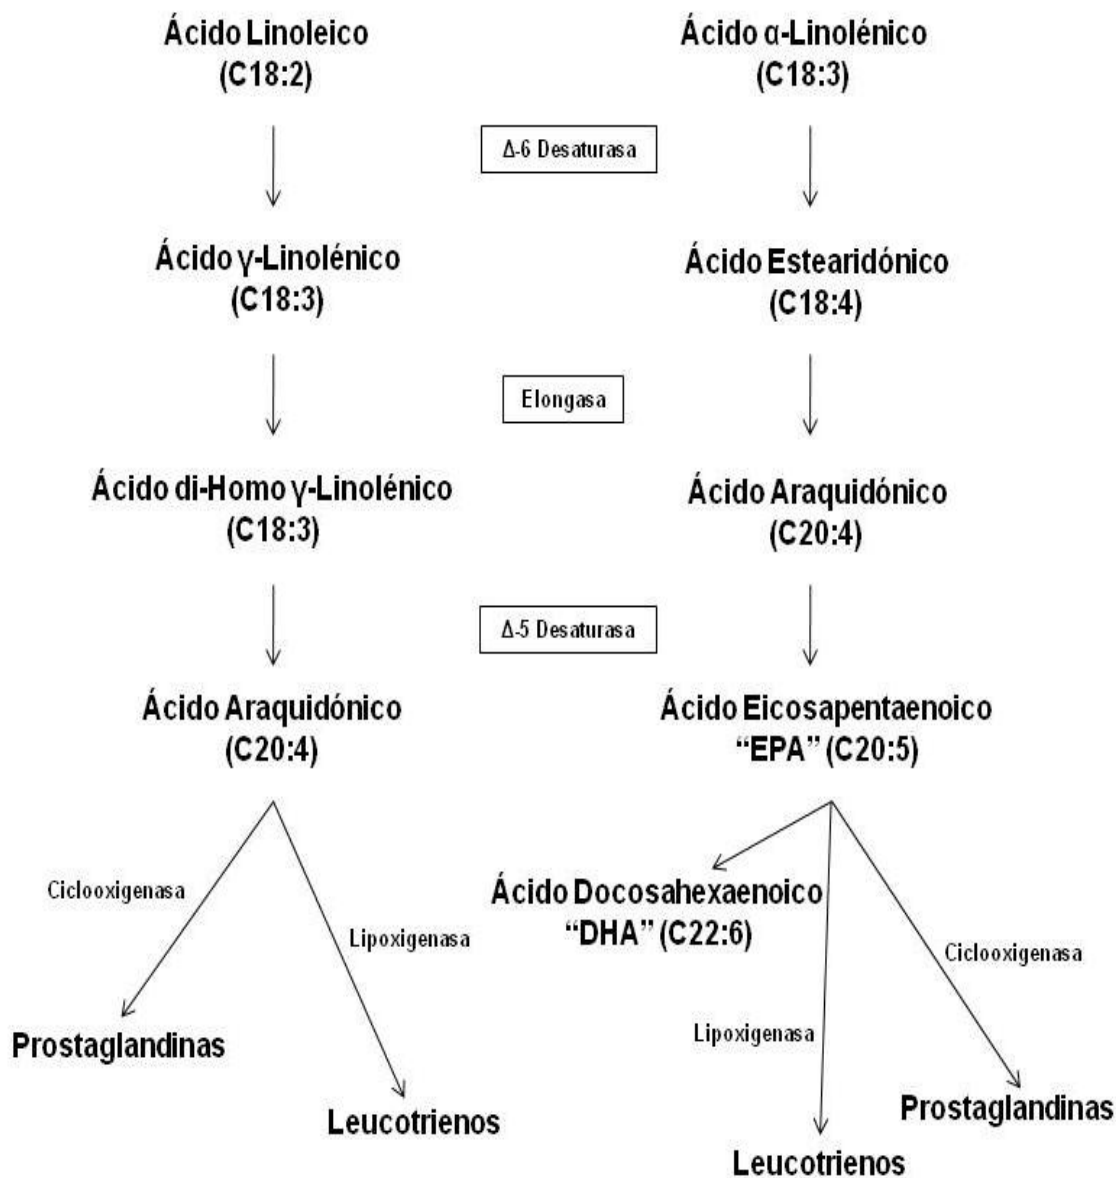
Ácido Linoleico
(C18:2)

Ácido α-Linolénico
(C18:3)

Δ-6 Desaturasa

Ácido γ-Linolénico
(C18:3)

Ácido Estearidónico
(C18:4)

Elongasa

Ácido di-Homo γ-Linolénico
(C18:3)

Ácido Araquidónico
(C20:4)

Δ-5 Desaturasa

Ácido Araquidónico
(C20:4)

Ácido Eicosapentaenoico
"EPA" (C20:5)

Ciclooxigenasa

Lipoxigenasa

Prostaglandinas

Leucotrienos

Ácido Docosahexaenoico
"DHA" (C22:6)

Ciclooxigenasa

Lipoxigenasa

Prostaglandinas

Leucotrienos